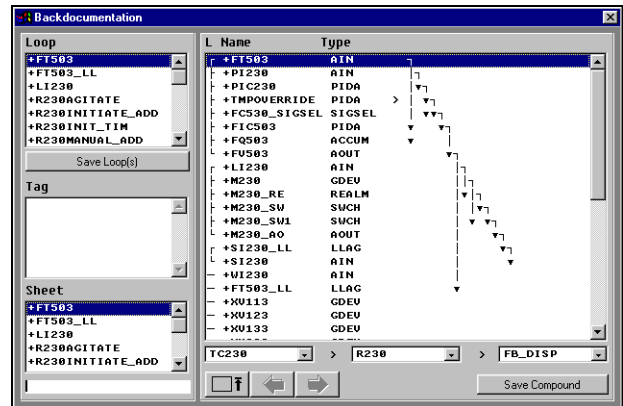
Backdocumentation

Loop
+FT503
+FT503_LL
+LI230
+R230AGITATE
+R230INITIATE_ADD
+R230INIT_TIM
+R230MANUAL_ADD

Save Loop(s)

Tag

Sheet
+FT503
+FT503_LL
+LI230
+R230AGITATE
+R230INITIATE_ADD

| L | Name | Type |
|---|---|---|
| | +FT503 | AIN |
| | +PI230 | AIN |
| | +PIC230 | PIDA |
| | +TMPOVERRIDE | PIDA |
| | +FC530_SIGSEL | SIGSEL |
| | +FIC503 | PIDA |
| | +FQ503 | ACCUM |
| | +FV503 | AOUT |
| | +LI230 | AIN |
| | +M230 | GDEV |
| | +M230_RE | REALM |
| | +M230_SW | SWCH |
| | +M230_SW1 | SWCH |
| | +M230_AO | AOUT |
| | +SI230_LL | LLAG |
| | +SI230 | AIN |
| | +VI230 | AIN |
| | +FT503_LL | LLAG |
| | +XV113 | GDEV |
| | +XV123 | GDEV |
| | +XV133 | GDEV |

TC230 > R230 > FB_DISP

Save Compound